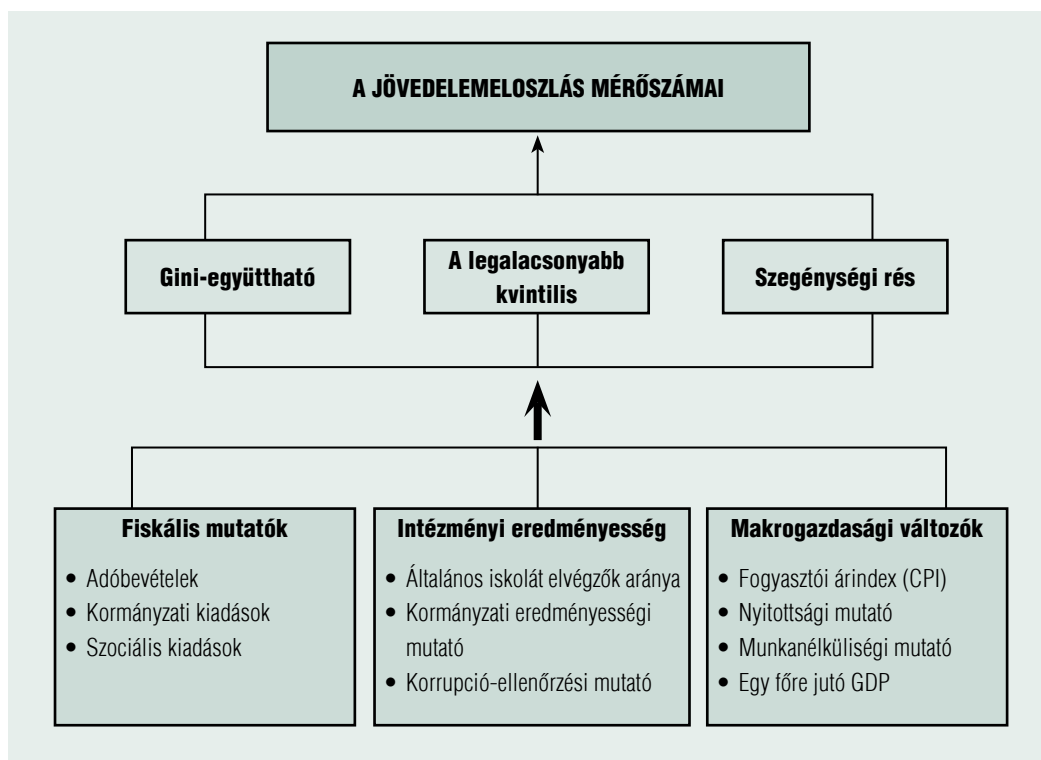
A JÖVEDELEMELOSZLÁS MÉRŐSZÁMAI

Gini-együttható

A legalacsonyabb kvintilis

Szegénységi rés

Fiskális mutatók
- Adóbevételek
- Kormányzati kiadások
- Szociális kiadások

Intézményi eredményesség
- Általános iskolát elvégzők aránya
- Kormányzati eredményességi mutató
- Korrupció-ellenőrzési mutató

Makrogazdasági változók
- Fogyasztói árindex (CPI)
- Nyitottsági mutató
- Munkanélküliségi mutató
- Egy főre jutó GDP